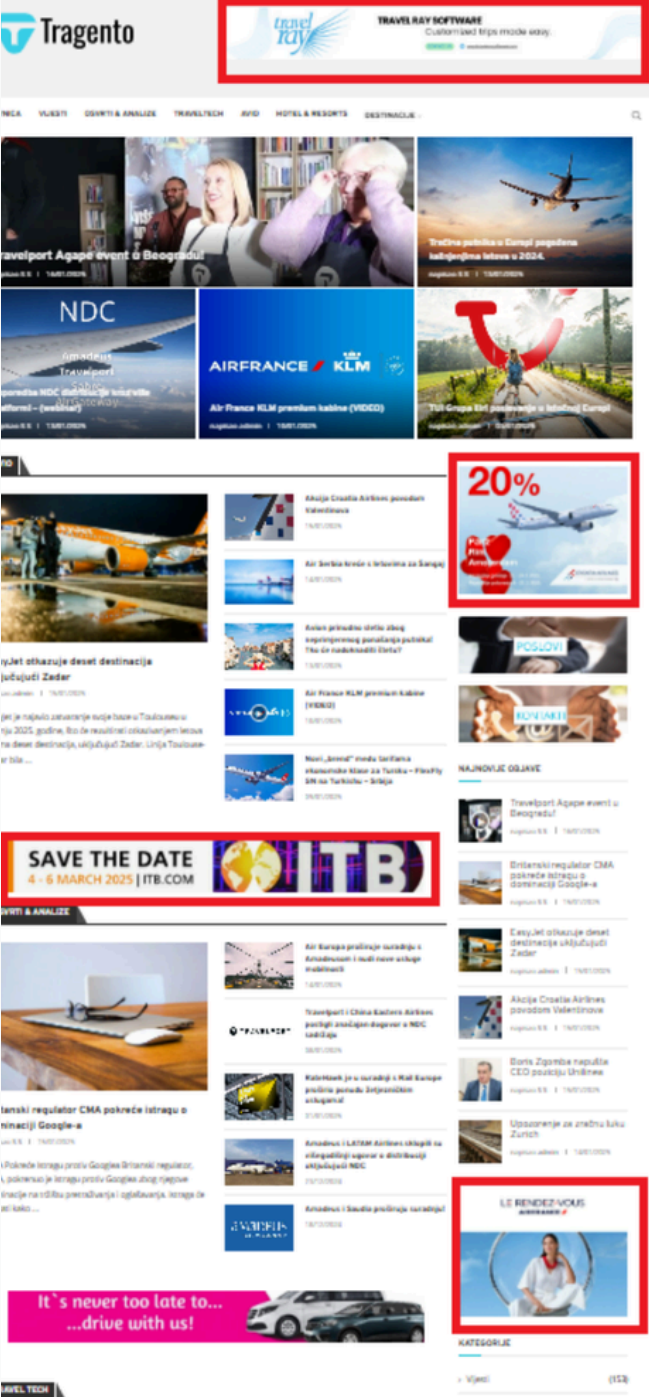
Tragento

travel ray
TRAVEL RAY SOFTWARE
Customized trips made easy.

NICA VIJESTI OSVRTI & ANALIZE TRAVELTECH AVIO HOTEL & RESORTS DESTINACIJE

Travelport Agape event u Beogradu!
Tragento 5.5 | 14/01/2025

Tražnja putnika u Europi pogodena kašnjenjima letova u 2024.
Tragento 5.5 | 14/01/2025

NDC
Amadeus
Travelport
Sabre
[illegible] NDC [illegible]
Tragento 5.5 | 14/01/2025

AIRFRANCE KLM
Air France KLM premium kabine (VIDEO)
Tragento admin | 14/01/2025

TUI Grupa širi poslovanje u Istočnoj Europi
Tragento admin | 14/01/2025

20%

yJet otkazuje deset destinacija ključujući Zadar
admin | 14/01/2025
Jet je najavio zatvaranje svoje baze u Toulouseu u 2025. godine, što će rezultirati otkazivanjem letova na deset destinacija, uključujući Zadar. Linija Toulouse-bile ...

Akcija Croatia Airlines povodom Valentinova
14/01/2025

Air Serbia kreće s letovima za Šangaj
14/01/2025

Avion prinudno sletio zbog neprimjerenog ponašanja putnika! Tko će nadoknaditi štetu?
14/01/2025

Air France KLM premium kabine (VIDEO)
14/01/2025

Novi „brend" među tarifama ekonomske klase za Turska – FlexFly SN na Turkish – Srbija
09/01/2025

POSLOVI

KONTAKT

NAJNOVIJE OBJAVE

Travelport Agape event u Beogradu!
Tragento 5.5 | 14/01/2025

Britanski regulator CMA pokreće istragu o dominaciji Google-a
Tragento 5.5 | 14/01/2025

EasyJet otkazuje deset destinacija uključujući Zadar
Tragento admin | 14/01/2025

Akcija Croatia Airlines povodom Valentinova
Tragento 5.5 | 14/01/2025

Boris Zgomba napušta CEO poziciju UniBene
Tragento 5.5 | 14/01/2025

Upozorenje za zračnu luku Zurich
Tragento admin | 14/01/2025

SAVE THE DATE
4 - 6 MARCH 2025 | ITB.COM
ITB

OSVRTI & ANALIZE

Air Europa proširuje suradnju s Amadeusom i nudi nove usluge mobilnosti
14/01/2025

TRAVELPORT
Travelport i China Eastern Airlines postigli značajan dogovor o NDC sadržaju
09/01/2025

KaleHawk je u suradnji s Mall Europe proširio ponudu željezničkim uslugama
31/12/2024

Amadeus i LATAM Airlines sklopili su višegodišnji ugovor o distribuciji uključujući NDC
23/12/2024

AMADEUS
Amadeus i Saudia proširuju suradnju
18/12/2024

tanski regulator CMA pokreće istragu o minaciji Google-a
5.5 | 14/01/2025
Pokreće istragu protiv Googlea Britanski regulator, pokrenuo je istragu protiv Googlea zbog njegove dinacije na tržištu pretraživanja i oglašavanja. Istraga će koko ...

LE RENDEZ-VOUS
AIRFRANCE

It`s never too late to...
...drive with us!

KATEGORIJE
Vijesti (153)

VEL TECH